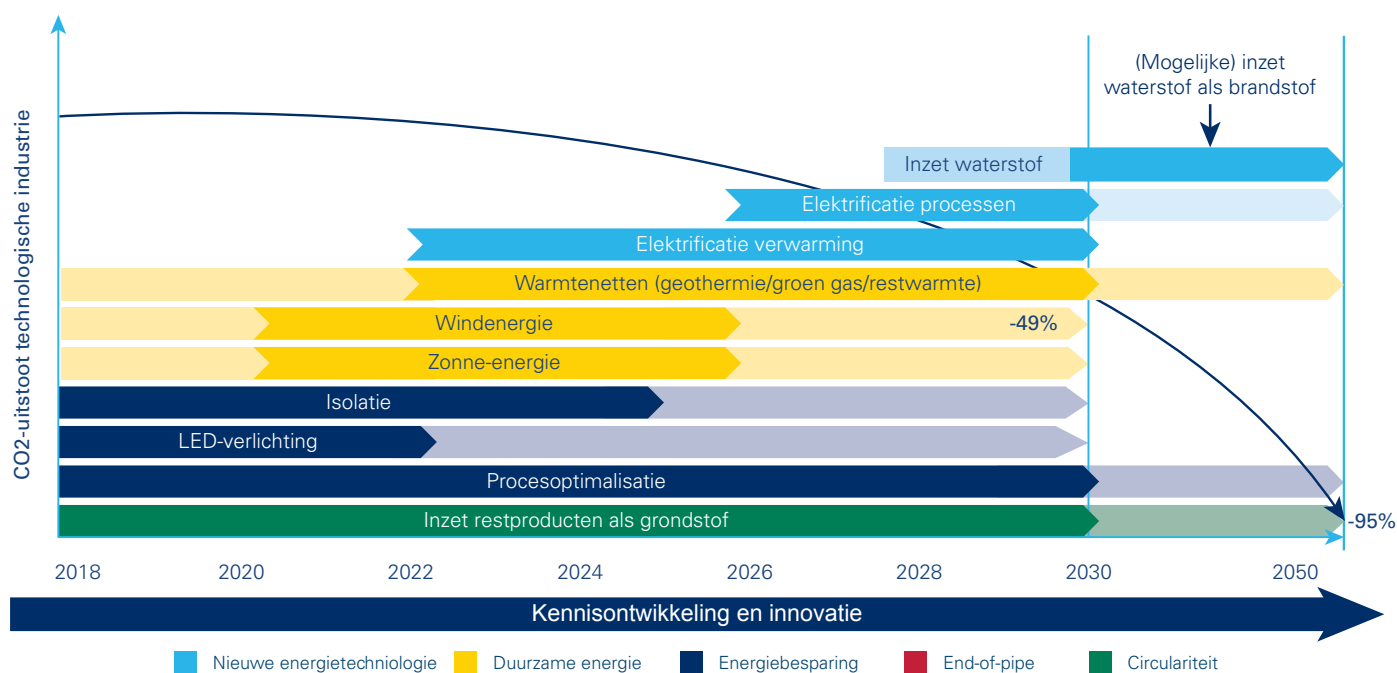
CO2-uitstoot technologische industrie

(Mogelijke) inzet waterstof als brandstof

Inzet waterstof

Elektrificatie processen

Elektrificatie verwarming

Warmtenetten (geothermie/groen gas/restwarmte)

Windenergie

-49%

Zonne-energie

Isolatie

LED-verlichting

Procesoptimalisatie

Inzet restproducten als grondstof

-95%

2018 2020 2022 2024 2026 2028 2030 2050

Kennisontwikkeling en innovatie

Nieuwe energietechnologie Duurzame energie Energiebesparing End-of-pipe Circulariteit